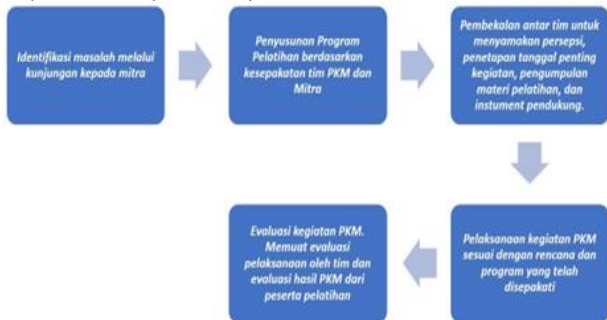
Identifikasi masalah melalui kunjungan kepada mitra

Penyusunan Program Pelatihan berdasarkan kesepakatan tim PKM dan Mitra

Pembekalan antar tim untuk menyamakan persepsi, penetapan tanggal penting kegiatan, pengumpulan materi pelatihan, dan instument pendukung.

Pelaksanaan kegiatan PKM sesuai dengan rencana dan program yang telah disepakati

Evaluasi kegiatan PKM. Memuat evaluasi pelaksanaan oleh tim dan evaluasi hasil PKM dari peserta pelatihan